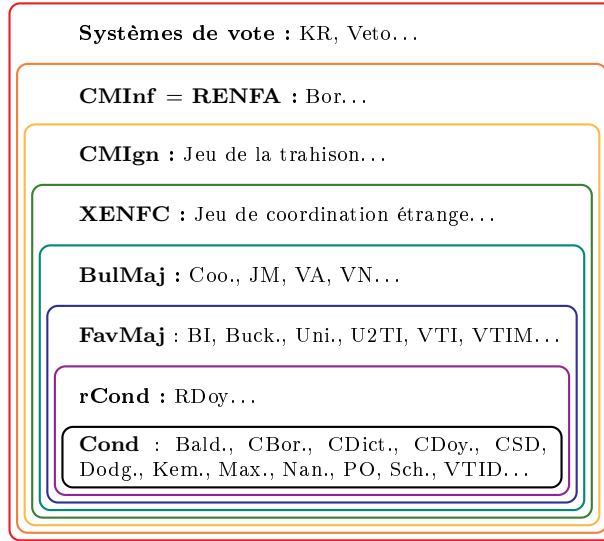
**Systèmes de vote :** KR, Veto...

**CMInf = RENFA :** Bor...

**CMIgn :** Jeu de la trahison...

**XENFC :** Jeu de coordination étrange...

**BulMaj :** Coo., JM, VA, VN...

**FavMaj** : BI, Buck., Uni., U2TI, VTI, VTIM...

**rCond :** RDoy...

**Cond** : Bald., CBor., CDict., CDoy., CSD, Dodg., Kem., Max., Nan., PO, Sch., VTID...